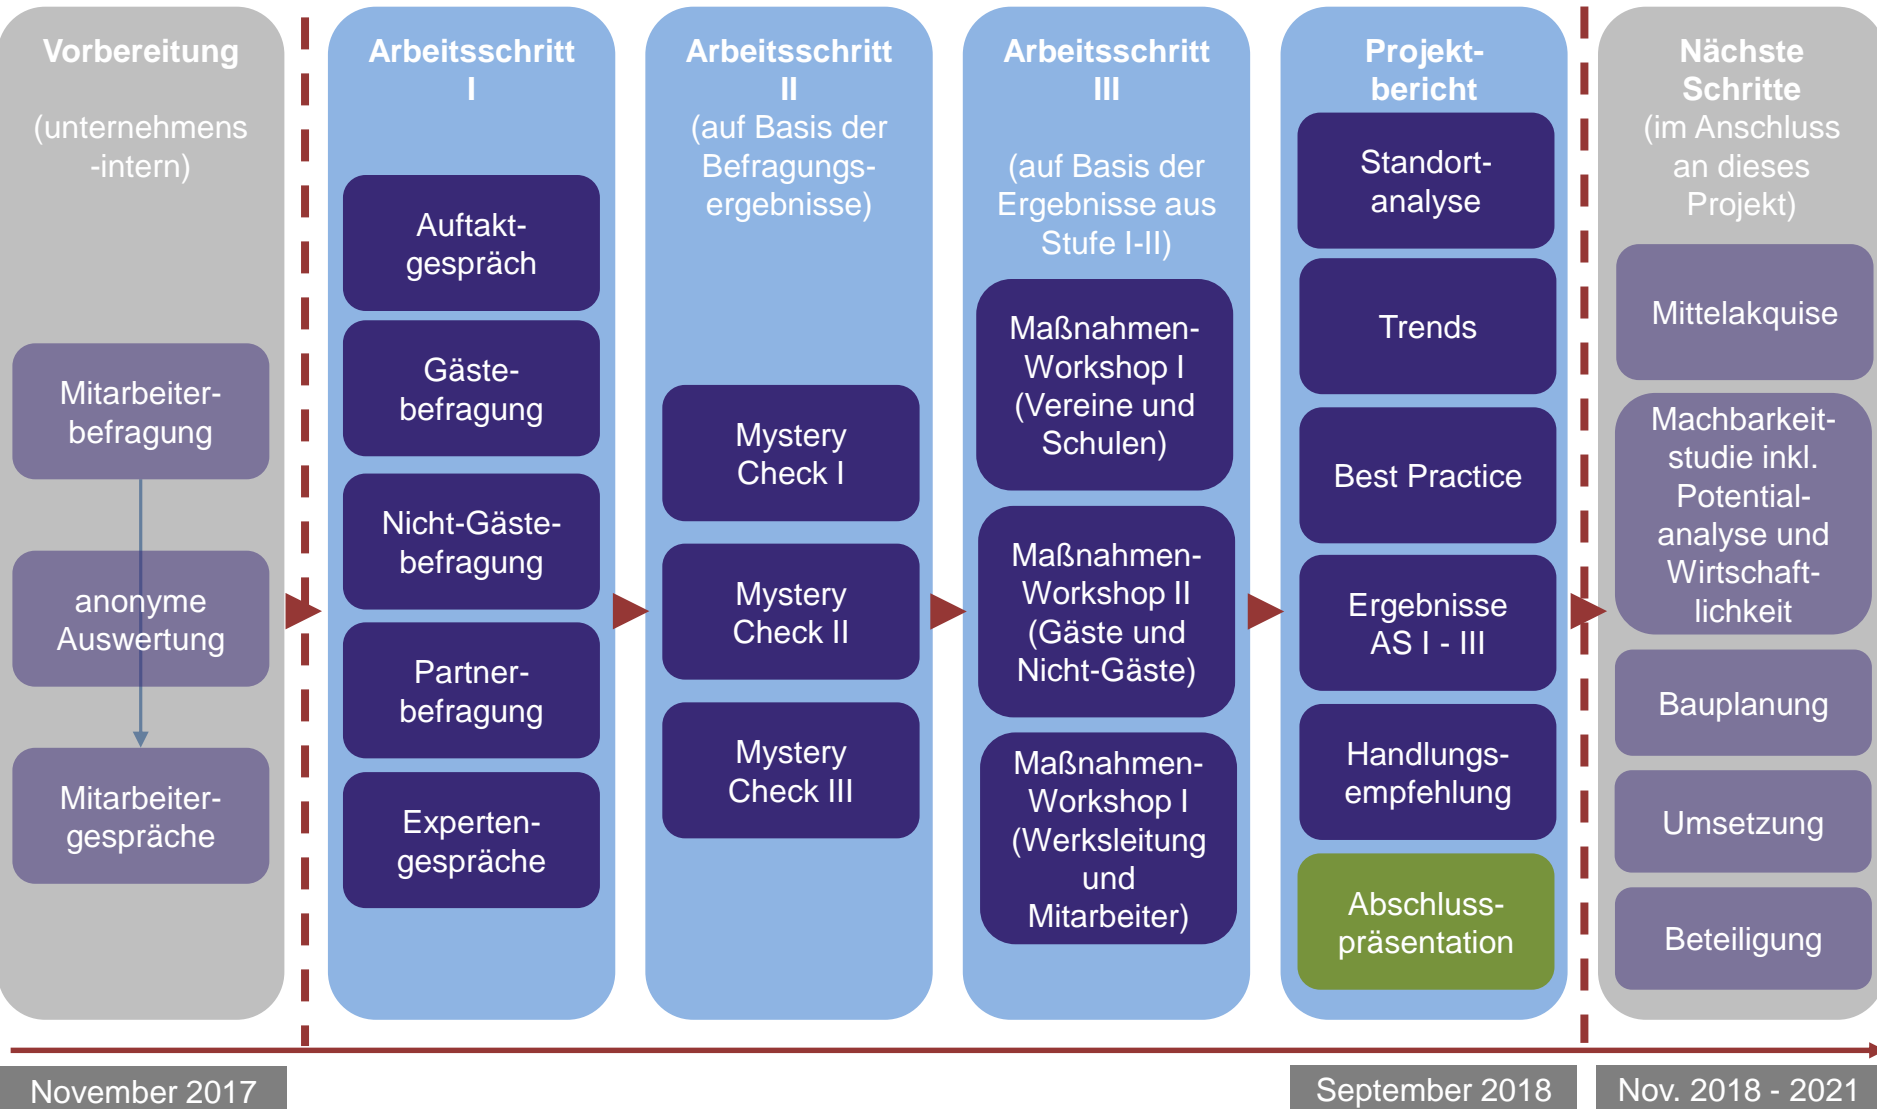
Vorbereitung

(unternehmens -intern)

Mitarbeiterbefragung

anonyme Auswertung

Mitarbeitergespräche

Arbeitsschritt I

Auftaktgespräch

Gästebefragung

Nicht-Gästebefragung

Partnerbefragung

Expertengespräche

Arbeitsschritt II

(auf Basis der Befragungsergebnisse)

Mystery Check I

Mystery Check II

Mystery Check III

Arbeitsschritt III

(auf Basis der Ergebnisse aus Stufe I-II)

Maßnahmen-Workshop I (Vereine und Schulen)

Maßnahmen-Workshop II (Gäste und Nicht-Gäste)

Maßnahmen-Workshop I (Werksleitung und Mitarbeiter)

Projektbericht

Standortanalyse

Trends

Best Practice

Ergebnisse AS I - III

Handlungsempfehlung

Abschlusspräsentation

Nächste Schritte (im Anschluss an dieses Projekt)

Mittelakquise

Machbarkeitstudie inkl. Potentialanalyse und Wirtschaftlichkeit

Bauplanung

Umsetzung

Beteiligung

November 2017

September 2018

Nov. 2018 - 2021